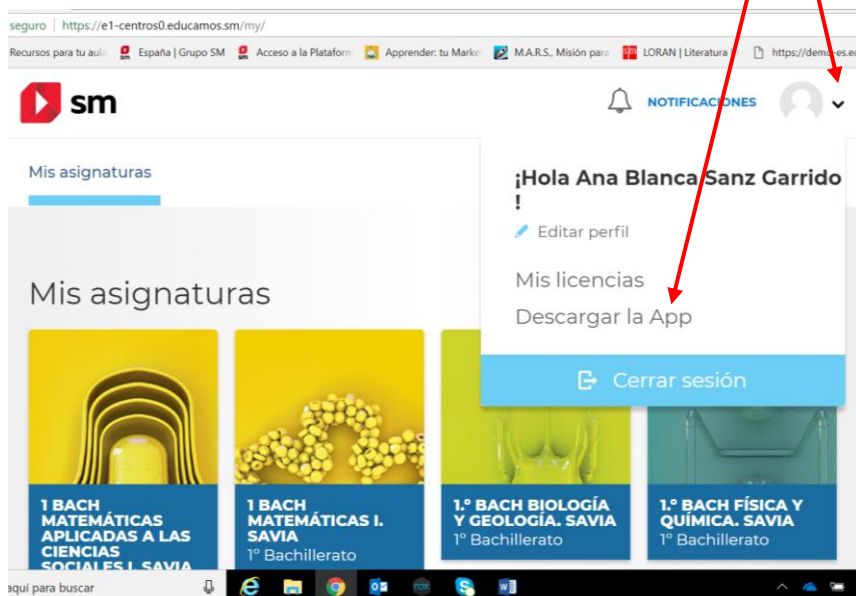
seguro | https://e1-centros0.educamos.sm/my/

Recursos para tu aula | España | Grupo SM | Acceso a la Plataform | Apprender: tu Marke | M.A.R.S., Misión para | LORAN | Literatura | https://demo-es.e

sm

NOTIFICACIONES

Mis asignaturas

¡Hola Ana Blanca Sanz Garrido !

Editar perfil

Mis licencias

Descargar la App

Cerrar sesión

Mis asignaturas

1 BACH MATEMÁTICAS APLICADAS A LAS CIENCIAS SOCIALES I. SAVIA

1 BACH MATEMÁTICAS I. SAVIA
1º Bachillerato

1.º BACH BIOLOGÍA Y GEOLOGÍA. SAVIA
1º Bachillerato

1.º BACH FÍSICA Y QUÍMICA. SAVIA
1º Bachillerato

aquí para buscar